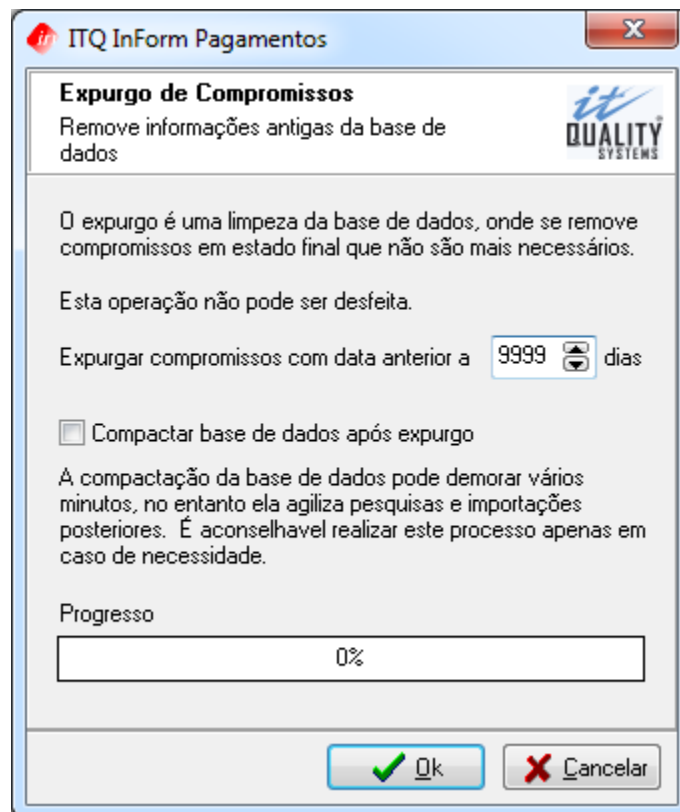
ITQ InForm Pagamentos

X

Expurgo de Compromissos

Remove informações antigas da base de dados

it QUALITY SYSTEMS

O expurgo é uma limpeza da base de dados, onde se remove compromissos em estado final que não são mais necessários.

Esta operação não pode ser desfeita.

Expurgar compromissos com data anterior a 9999 dias

Compactar base de dados após expurgo

A compactação da base de dados pode demorar vários minutos, no entanto ela agiliza pesquisas e importações posteriores. É aconselhavel realizar este processo apenas em caso de necessidade.

Progresso

0%

Ok

Cancelar